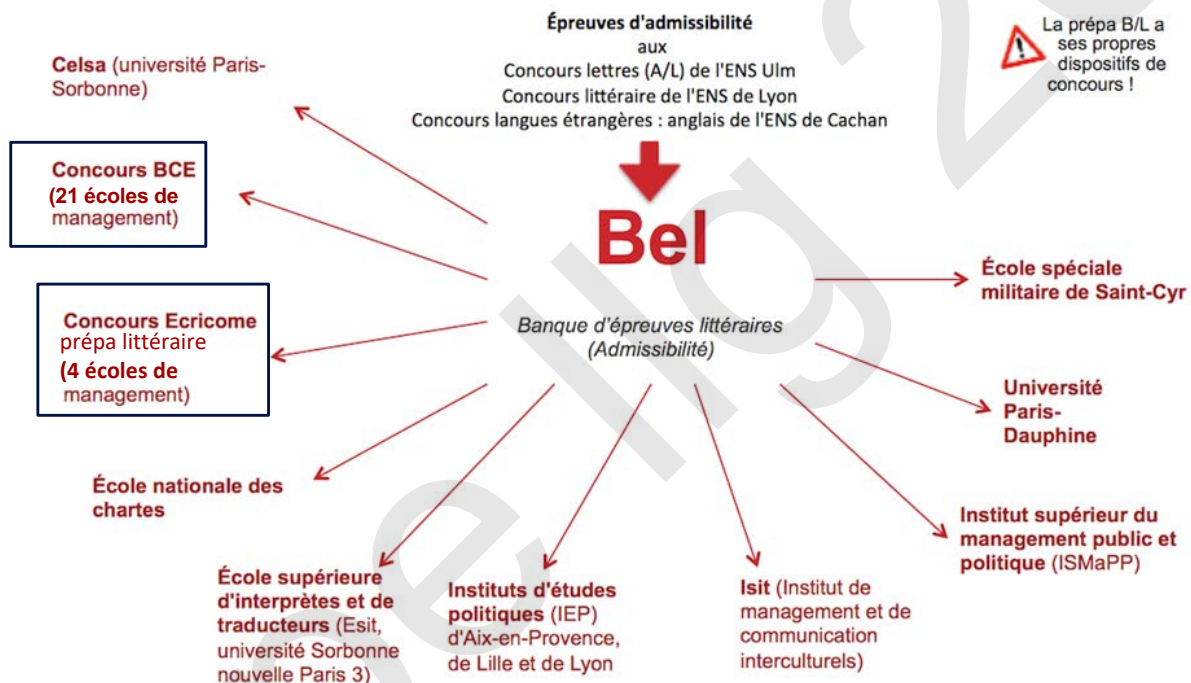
Épreuves d'admissibilité
aux
Concours lettres (A/L) de l'ENS Ulm
Concours littéraire de l'ENS de Lyon
Concours langues étrangères : anglais de l'ENS de Cachan

La prépa B/L a ses propres dispositifs de concours !

Celsa (université Paris-Sorbonne)

Concours BCE (21 écoles de management)

Concours Ecricome prépa littéraire (4 écoles de management)

Bel

Banque d'épreuves littéraires (Admissibilité)

École spéciale militaire de Saint-Cyr

Université Paris-Dauphine

École nationale des chartes

Institut supérieur du management public et politique (ISMaPP)

École supérieure d'interprètes et de traducteurs (Esit, université Sorbonne nouvelle Paris 3)

Instituts d'études politiques (IEP) d'Aix-en-Provence, de Lille et de Lyon

Isit (Institut de management et de communication interculturels)